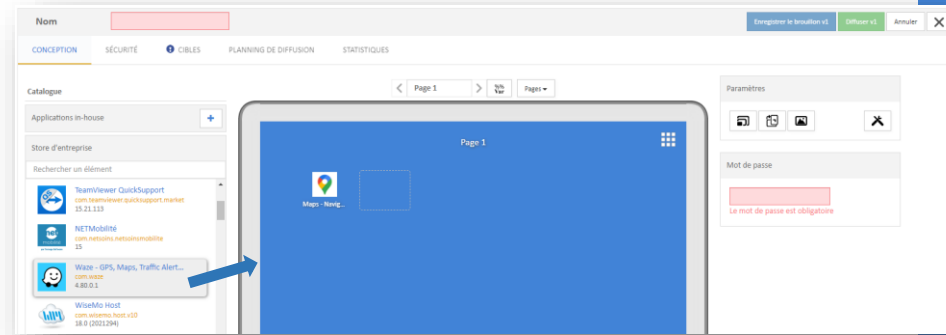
Nom

Enregistrer le brouillon v1 | Diffuser v1 | Annuler

CONCEPTION | SÉCURITÉ | CIBLES | PLANNING DE DIFFUSION | STATISTIQUES

Catalogue

Applications in-house

Store d'entreprise

Rechercher un élément

TeamViewer QuickSupport
com.teamviewer.quicksupport.market
15.21.113

NETMobilité
com.netsoins.netsoinsmobilite
15

Waze - GPS, Maps, Traffic Alert...
com.waze
4.80.0.1

WiseMo Host
com.wisemo.host.v10
18.0 (2021294)

Page 1

Pages

Page 1

Maps - Navig...

Paramètres

Mot de passe

Le mot de passe est obligatoire